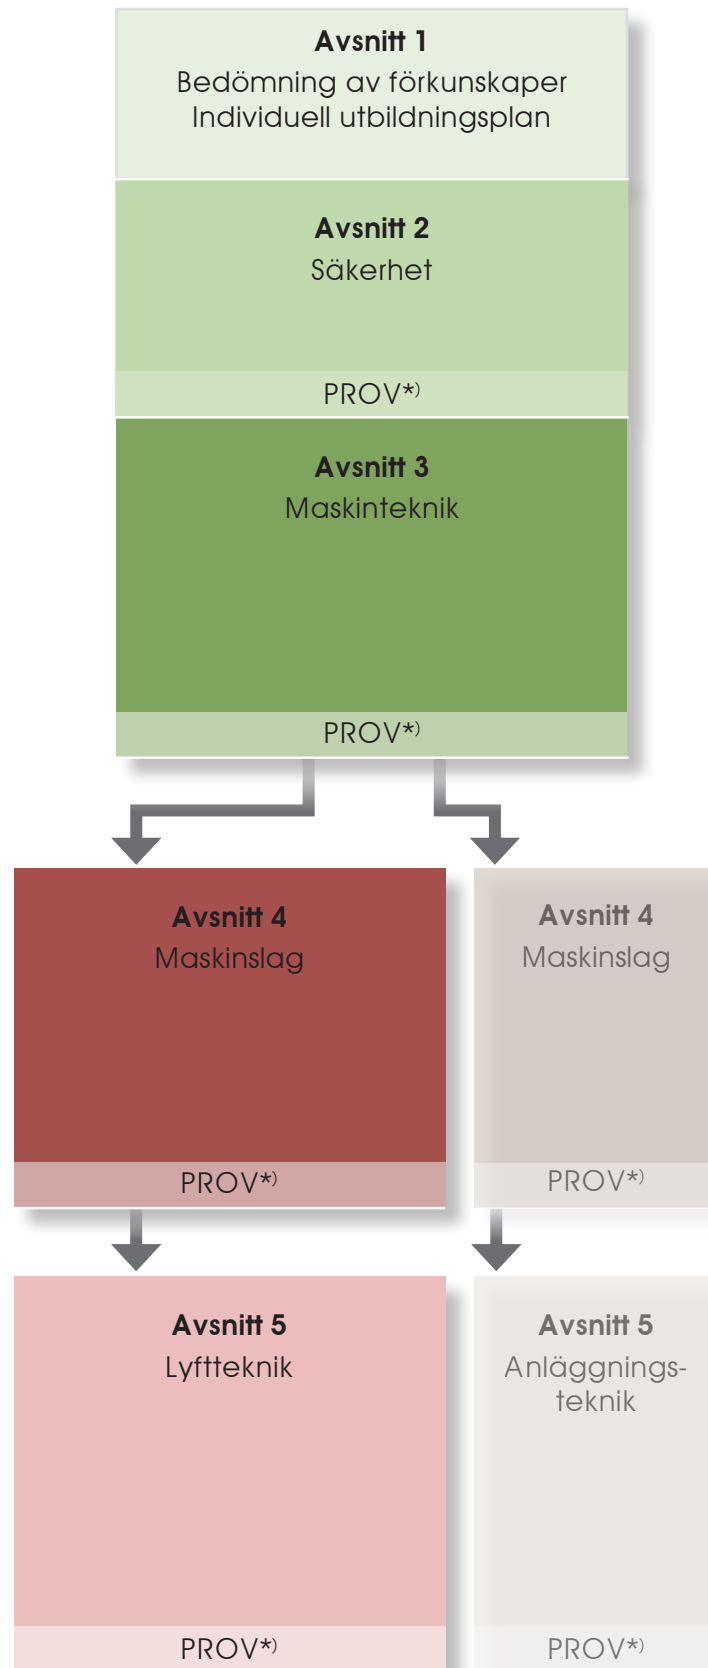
**Avsnitt 1**
Bedömning av förkunskaper
Individuell utbildningsplan

**Avsnitt 2**
Säkerhet

PROV*)

**Avsnitt 3**
Maskinteknik

PROV*)

**Avsnitt 4**
Maskinslag

PROV*)

**Avsnitt 4**
Maskinslag

PROV*)

**Avsnitt 5**
Lyftteknik

PROV*)

**Avsnitt 5**
Anläggningsteknik

PROV*)